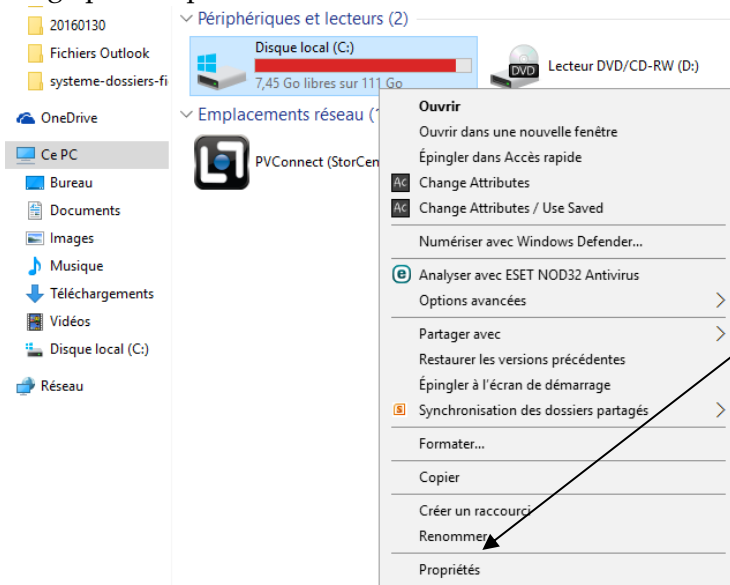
20160130
Fichiers Outlook
systeme-dossiers-fi
OneDrive
Ce PC
Bureau
Documents
Images
Musique
Téléchargements
Vidéos
Disque local (C:)
Réseau

Périphériques et lecteurs (2)
Disque local (C:)
7,45 Go libres sur 111 Go
DVD
Lecteur DVD/CD-RW (D:)
Emplacements réseau (1
PVConnect (StorCen

Ouvrir
Ouvrir dans une nouvelle fenêtre
Épingler dans Accès rapide
Change Attributes
Change Attributes / Use Saved
Numériser avec Windows Defender...
Analyser avec ESET NOD32 Antivirus
Options avancées
Partager avec
Restaurer les versions précédentes
Épingler à l'écran de démarrage
Synchronisation des dossiers partagés
Formater...
Copier
Créer un raccourci
Renommer
Propriétés